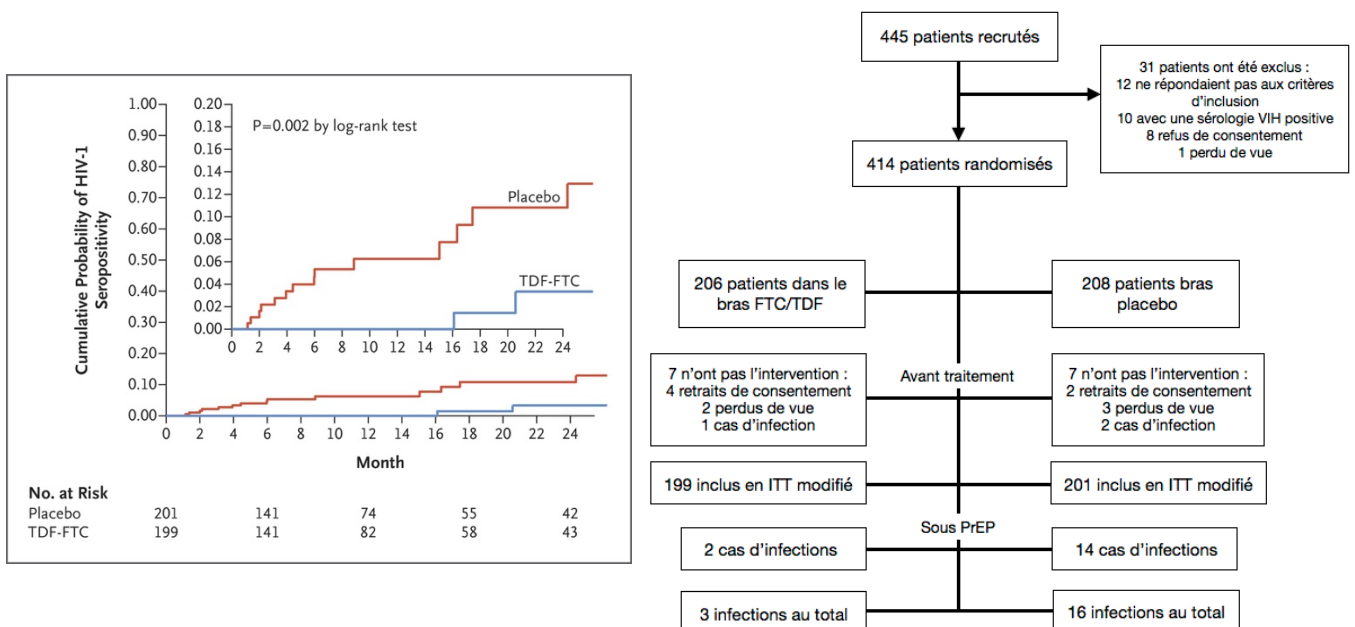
Cumulative Probability of HIV-1 Seropositivity

1.00
0.90
0.80
0.70
0.60
0.50
0.40
0.30
0.20
0.10
0.00

0.20
0.18
0.16
0.14
0.12
0.10
0.08
0.06
0.04
0.02
0.00

P=0.002 by log-rank test

Placebo

TDF-FTC

0 2 4 6 8 10 12 14 16 18 20 22 24

0 2 4 6 8 10 12 14 16 18 20 22 24

Month

No. at Risk

| | | | | | |
|---|---|---|---|---|---|
| Placebo | 201 | 141 | 74 | 55 | 42 |
| TDF-FTC | 199 | 141 | 82 | 58 | 43 |

445 patients recrutés

31 patients ont été exclus :
12 ne répondaient pas aux critères d'inclusion
10 avec une sérologie VIH positive
8 refus de consentement
1 perdu de vue

414 patients randomisés

206 patients dans le bras FTC/TDF

208 patients bras placebo

Avant traitement

7 n'ont pas l'intervention :
4 retraits de consentement
2 perdus de vue
1 cas d'infection

7 n'ont pas l'intervention :
2 retraits de consentement
3 perdus de vue
2 cas d'infection

199 inclus en ITT modifié

201 inclus en ITT modifié

Sous PrEP

2 cas d'infections

14 cas d'infections

3 infections au total

16 infections au total